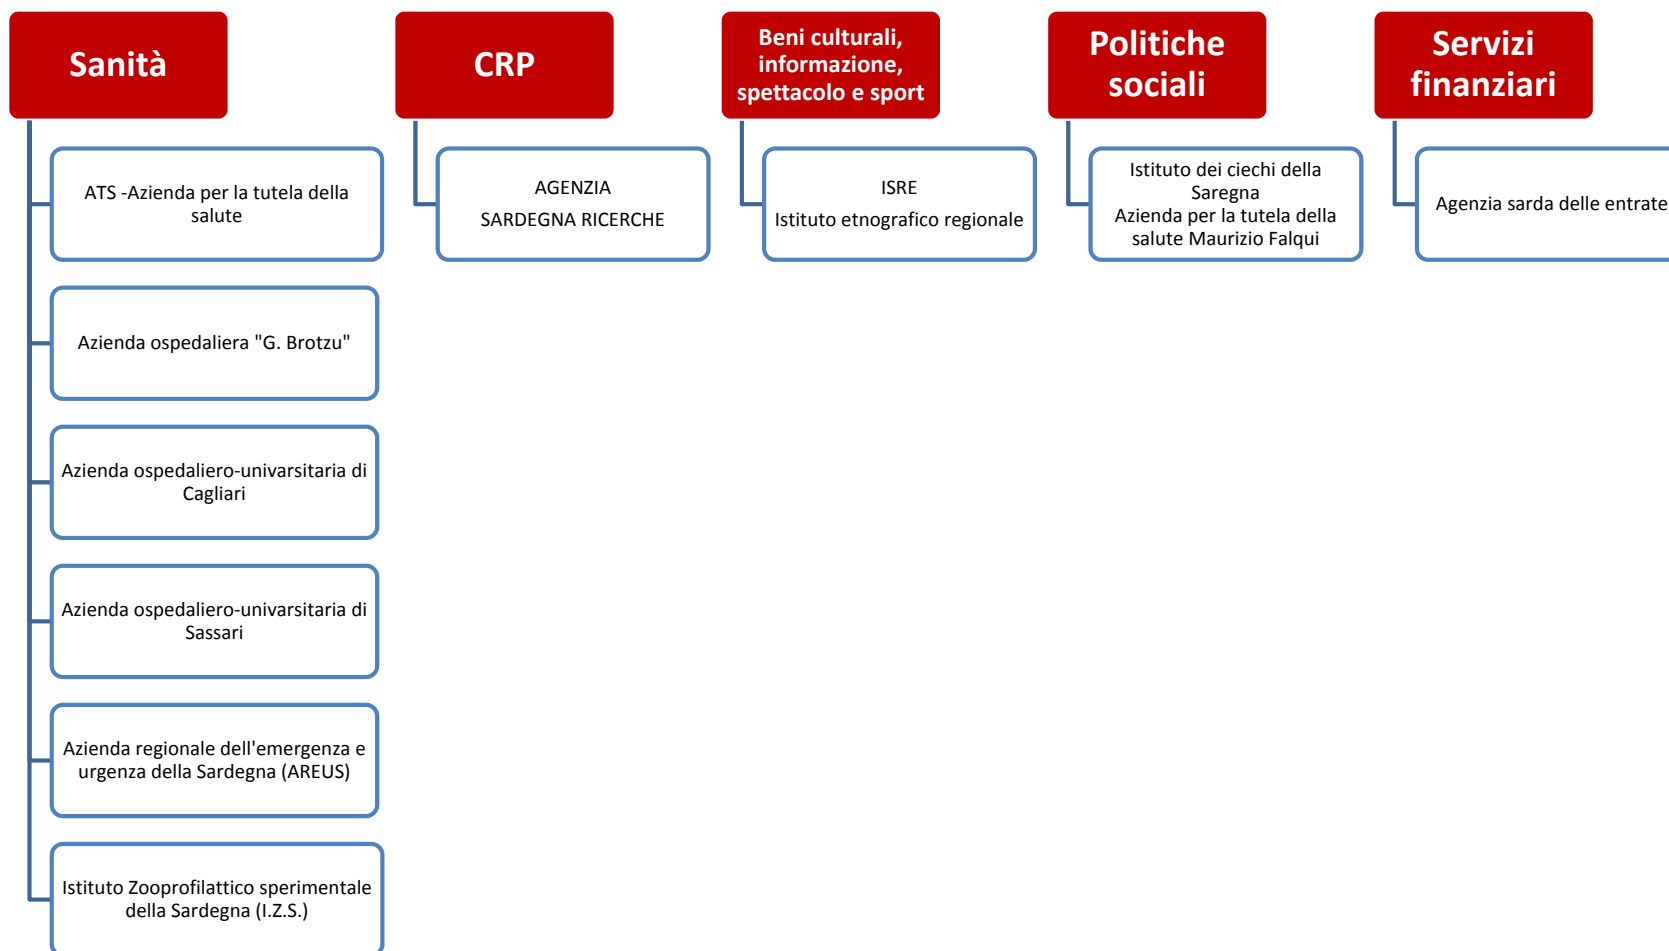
Sanità

ATS -Azienda per la tutela della salute

Azienda ospedaliera "G. Brotzu"

Azienda ospedaliero-univarsitaria di Cagliari

Azienda ospedaliero-univarsitaria di Sassari

Azienda regionale dell'emergenza e urgenza della Sardegna (AREUS)

Istituto Zooprofilattico sperimentale della Sardegna (I.Z.S.)

CRP

AGENZIA
SARDEGNA RICERCHE

Beni culturali, informazione, spettacolo e sport

ISRE
Istituto etnografico regionale

Politiche sociali

Istituto dei ciechi della Saregna
Azienda per la tutela della salute Maurizio Falqui

Servizi finanziari

Agenzia sarda delle entrate